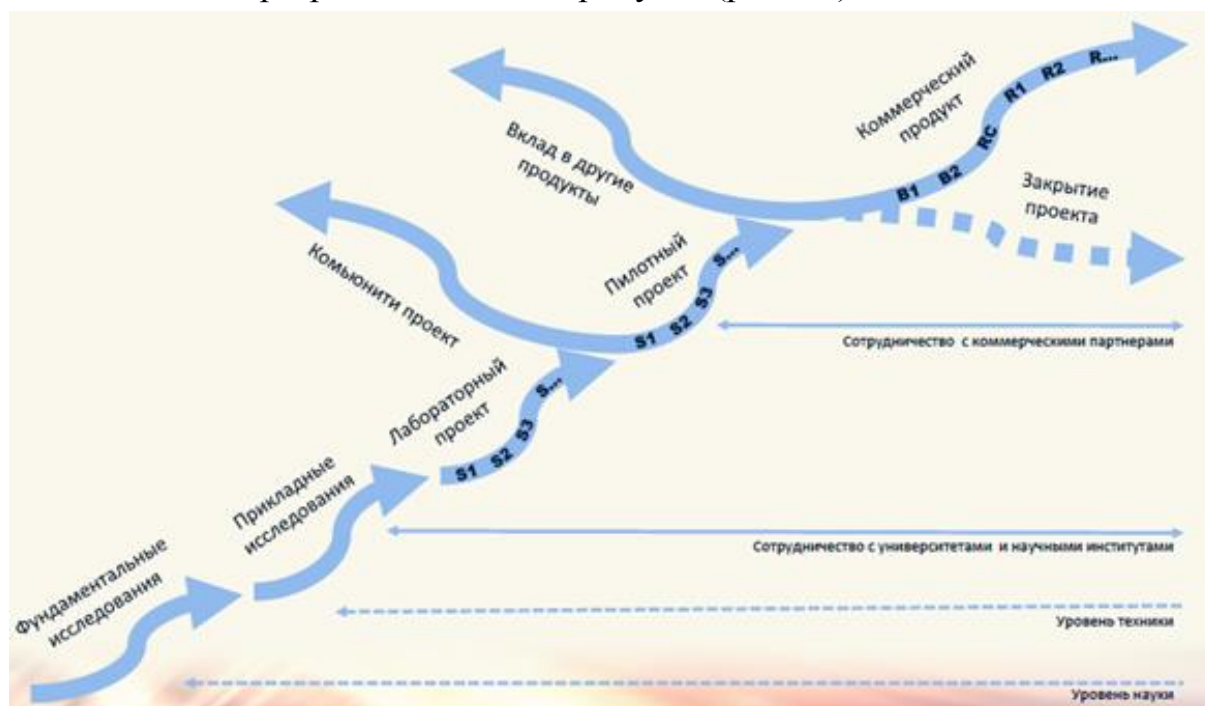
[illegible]

Коммерческий продукт

R1 R2 R...

Вклад в другие продукты

B1 B2 RC

Закрытие проекта

Комьюнити проект

Пилотный проект

S1 S2 S3 S...

Сотрудничество с коммерческими партнерами

Лабораторный проект

S1 S2 S3 S...

Прикладные исследования

Фундаментальные исследования

Сотрудничество с университетами и научными институтами

Уровень техники

Уровень науки